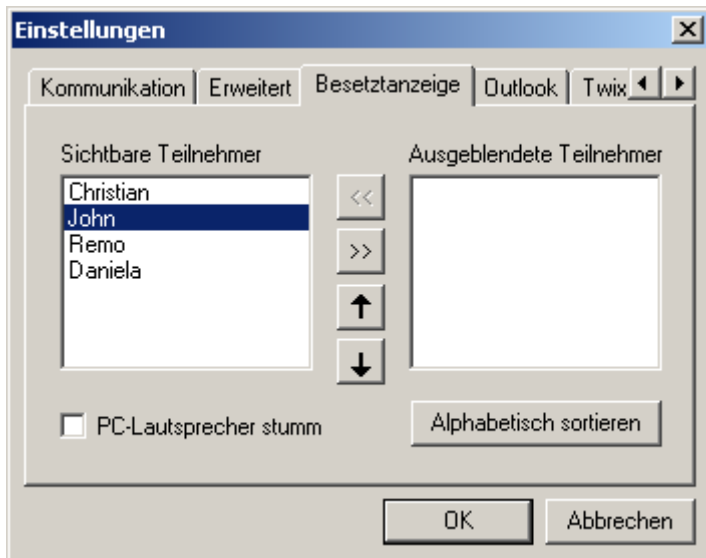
Einstellungen

Kommunikation | Erweitert | Besetztanzeige | Outlook | Twix

Sichtbare Teilnehmer

Christian
John
Remo
Daniela

<<

>>

↑

↓

Ausgeblendete Teilnehmer

PC-Lautsprecher stumm

Alphabetisch sortieren

OK

Abbrechen